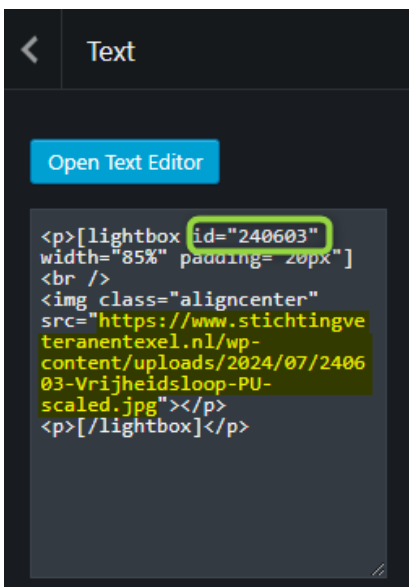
Text

Open Text Editor

<p>[lightbox id="240603" width="85%" padding="20px"]
<br />
<img class="aligncenter" src="https://www.stichtingveteranentexel.nl/wp-content/uploads/2024/07/240603-Vrijheidsloop-PU-scaled.jpg"></p>
<p>[/lightbox]</p>